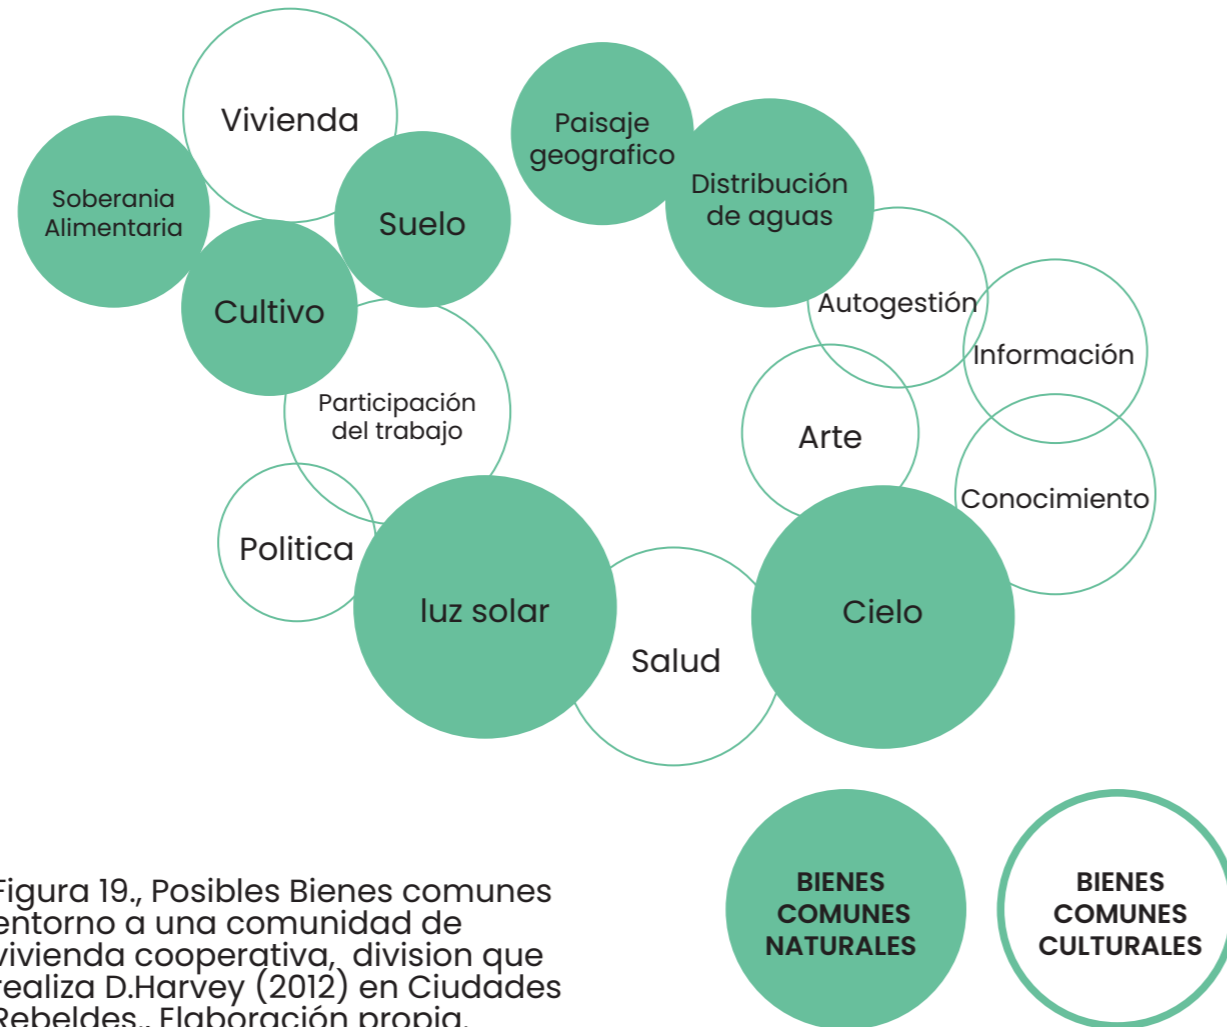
Vivienda

Soberania Alimentaria

Suelo

Cultivo

Paisaje geografico

Distribución de aguas

Autogestión

Información

Participación del trabajo

Arte

Conocimiento

Politica

luz solar

Cielo

Salud

Figura 19., Posibles Bienes comunes entorno a una comunidad de vivienda cooperativa, division que realiza D.Harvey (2012) en Ciudades Rebeldes., Elaboración propia.

BIENES COMUNES NATURALES

BIENES COMUNES CULTURALES